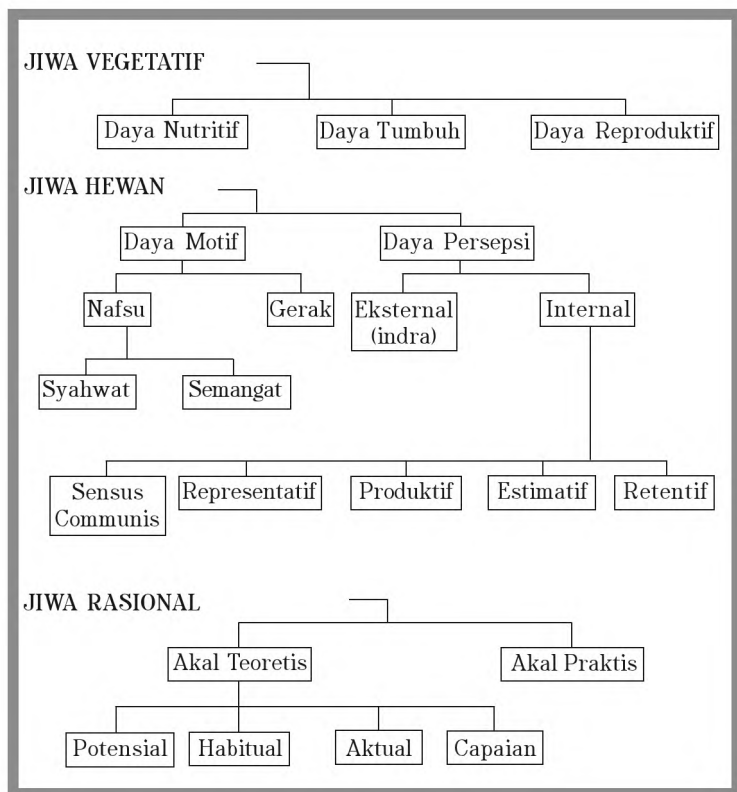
JIWA VEGETATIF

Daya Nutritif
Daya Tumbuh
Daya Reproduktif

JIWA HEWAN

Daya Motif
Daya Persepsi

Nafsu
Gerak
Eksternal (indra)
Internal

Syahwat
Semangat

Sensus Communis
Representatif
Produktif
Estimatif
Retentif

JIWA RASIONAL

Akal Teoretis
Akal Praktis

Potensial
Habitual
Aktual
Capaian